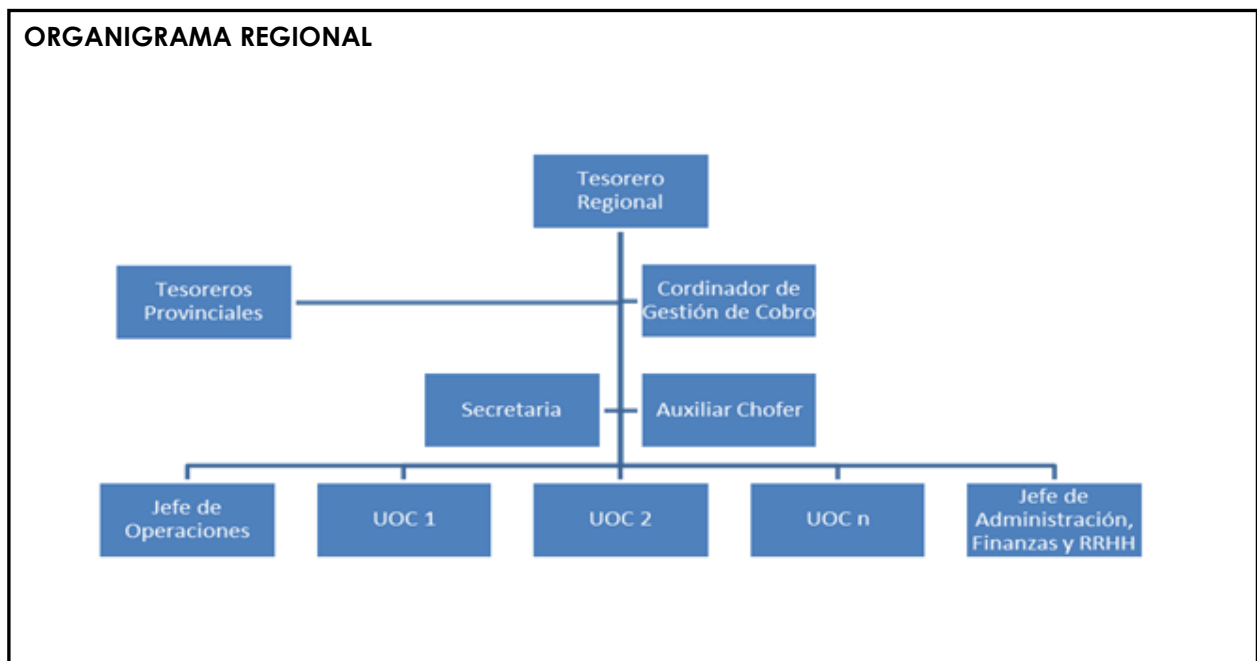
ORGANIGRAMA REGIONAL

Tesorero Regional

Tesoreros Provinciales

Cordinador de Gestión de Cobro

Secretaria

Auxiliar Chofer

Jefe de Operaciones

UOC 1

UOC 2

UOC n

Jefe de Administración, Finanzas y RRHH